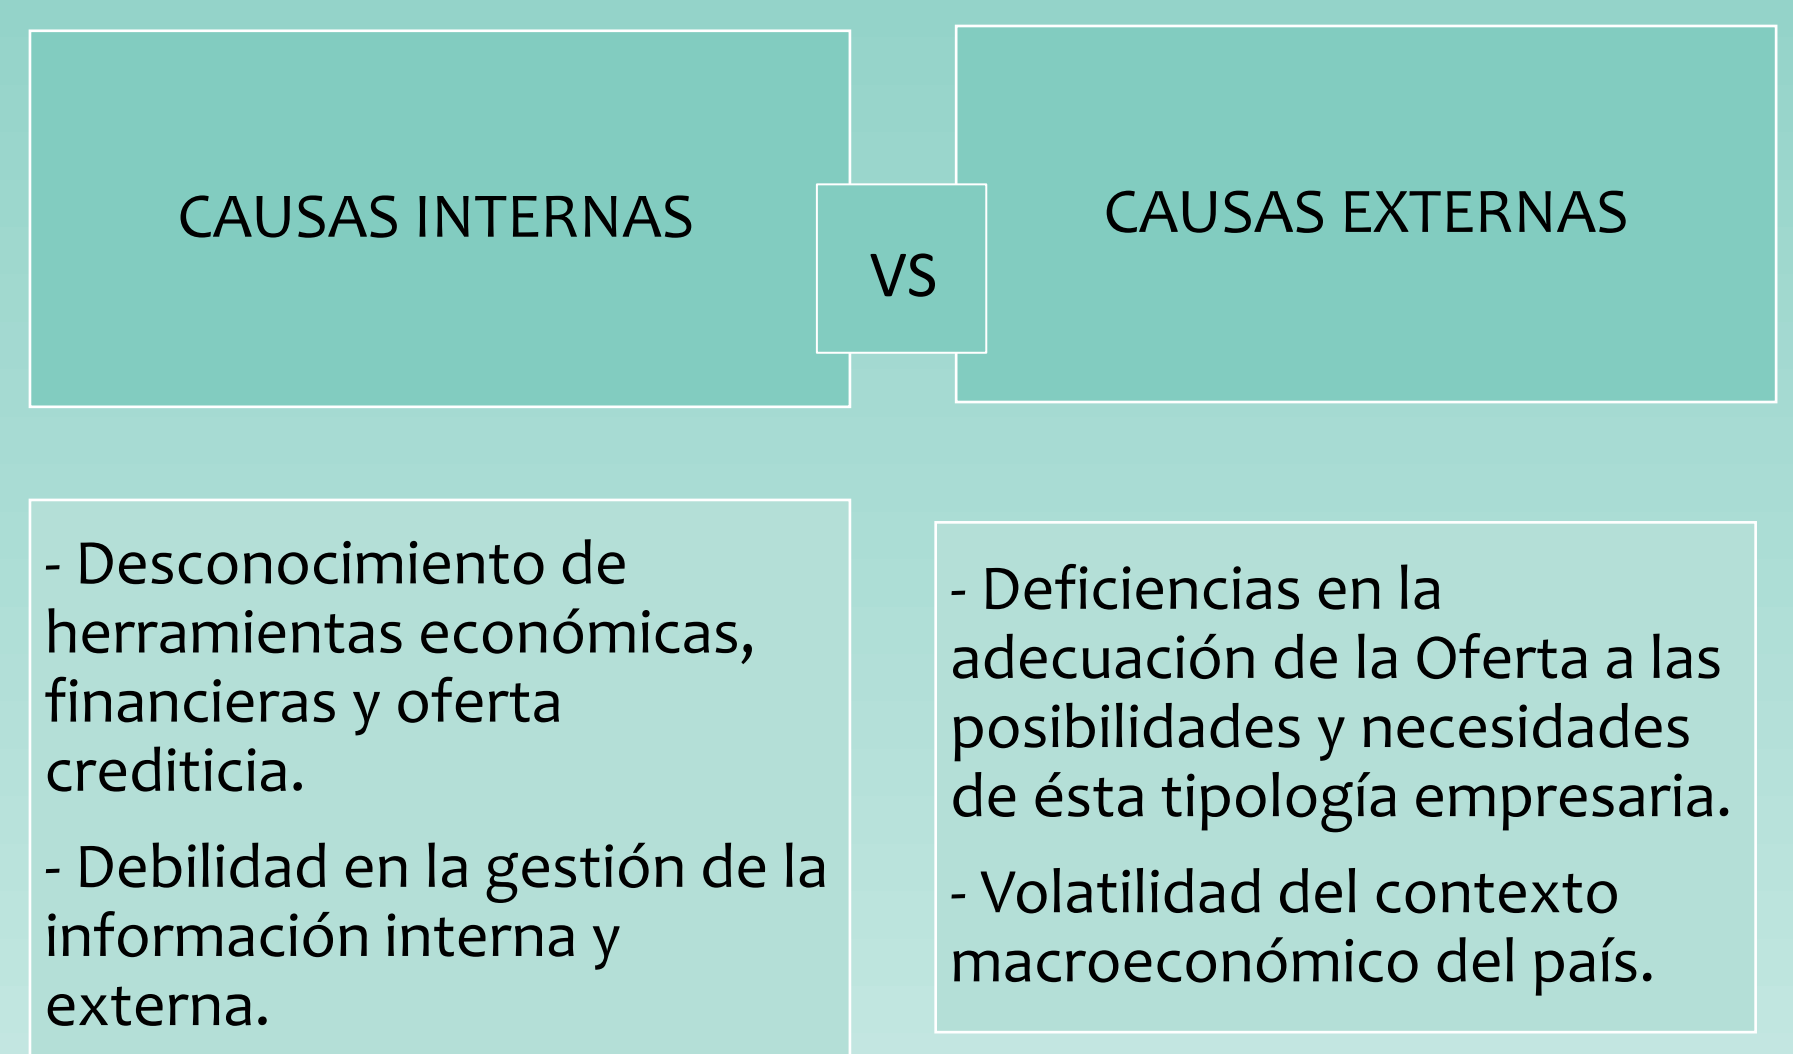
CAUSAS INTERNAS

VS

CAUSAS EXTERNAS

- Desconocimiento de herramientas económicas, financieras y oferta crediticia.

- Debilidad en la gestión de la información interna y externa.

- Deficiencias en la adecuación de la Oferta a las posibilidades y necesidades de ésta tipología empresaria.

- Volatilidad del contexto macroeconómico del país.